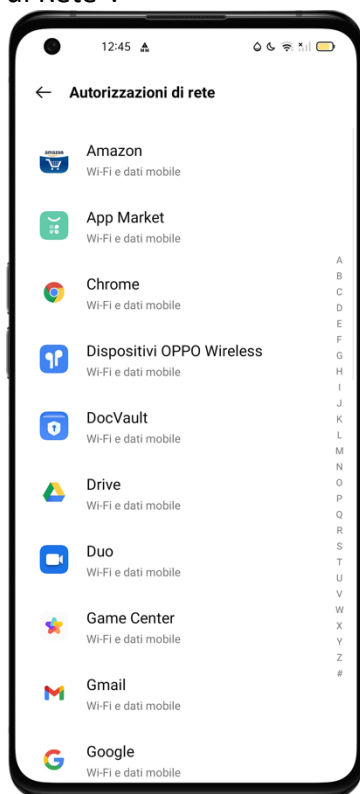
di Rete".

12:45

← Autorizzazioni di rete

amazon
Amazon
Wi-Fi e dati mobile

App Market
Wi-Fi e dati mobile

Chrome
Wi-Fi e dati mobile

Dispositivi OPPO Wireless
Wi-Fi e dati mobile

DocVault
Wi-Fi e dati mobile

Drive
Wi-Fi e dati mobile

Duo
Wi-Fi e dati mobile

Game Center
Wi-Fi e dati mobile

Gmail
Wi-Fi e dati mobile

Google
Wi-Fi e dati mobile

A
B
C
D
E
F
G
H
I
J
K
L
M
N
O
P
Q
R
S
T
U
V
W
X
Y
Z
#